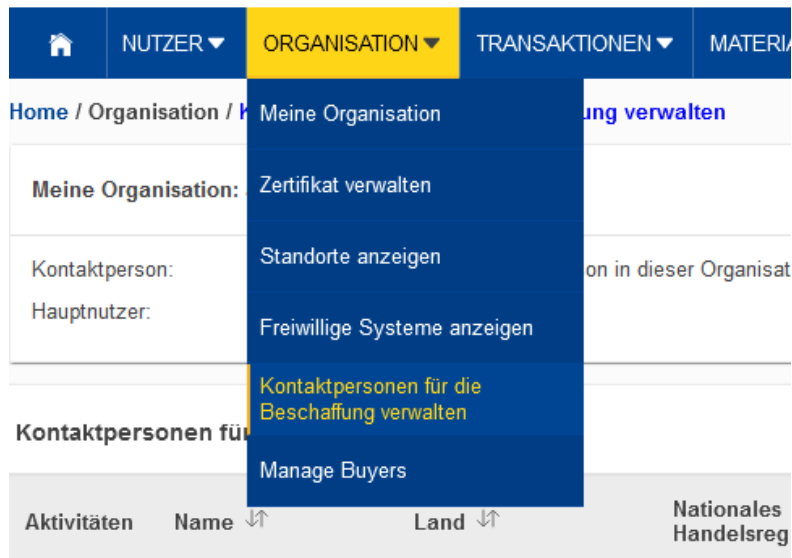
NUTZER ▾ ORGANISATION ▾ TRANSAKTIONEN ▾ MATERIA

Home / Organisation / K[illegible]ung verwalten

Meine Organisation

Zertifikat verwalten

Standorte anzeigen

Freiwillige Systeme anzeigen

Kontaktpersonen für die Beschaffung verwalten

Manage Buyers

Meine Organisation: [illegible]

Kontaktperson:

Hauptnutzer:

on in dieser Organisat

Kontaktpersonen fü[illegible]

| Aktivitäten | Name ⇅ | Land ⇅ | Nationales Handelsreg |
|---|---|---|---|